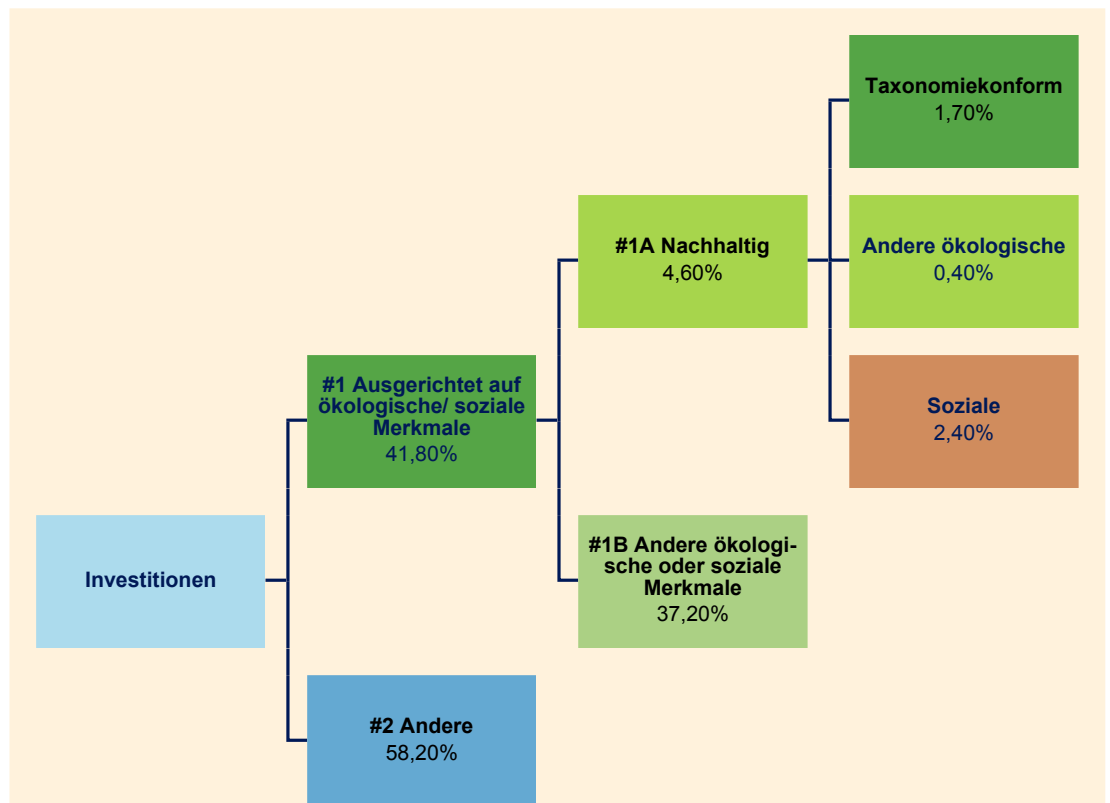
Taxonomiekonform
1,70%

#1A Nachhaltig
4,60%

Andere ökologische
0,40%

#1 Ausgerichtet auf ökologische/ soziale Merkmale
41,80%

Soziale
2,40%

Investitionen

#1B Andere ökologische oder soziale Merkmale
37,20%

#2 Andere
58,20%